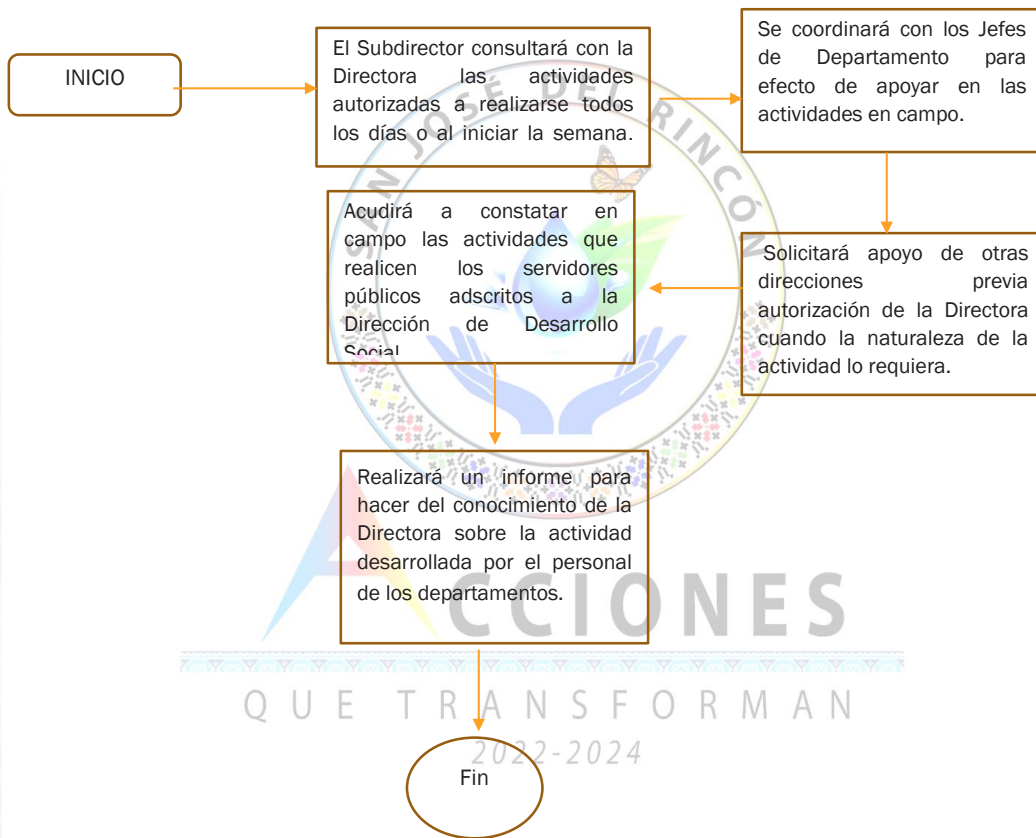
INICIO

El Subdirector consultará con la Directora las actividades autorizadas a realizarse todos los días o al iniciar la semana.

Se coordinará con los Jefes de Departamento para efecto de apoyar en las actividades en campo.

Solicitará apoyo de otras direcciones previa autorización de la Directora cuando la naturaleza de la actividad lo requiera.

Acudirá a constatar en campo las actividades que realicen los servidores públicos adscritos a la Dirección de Desarrollo Social

Realizará un informe para hacer del conocimiento de la Directora sobre la actividad desarrollada por el personal de los departamentos.

Fin

SAN JOSE DEL RINCÓN

ACCIONES
QUE TRANSFORMAN
2022-2024